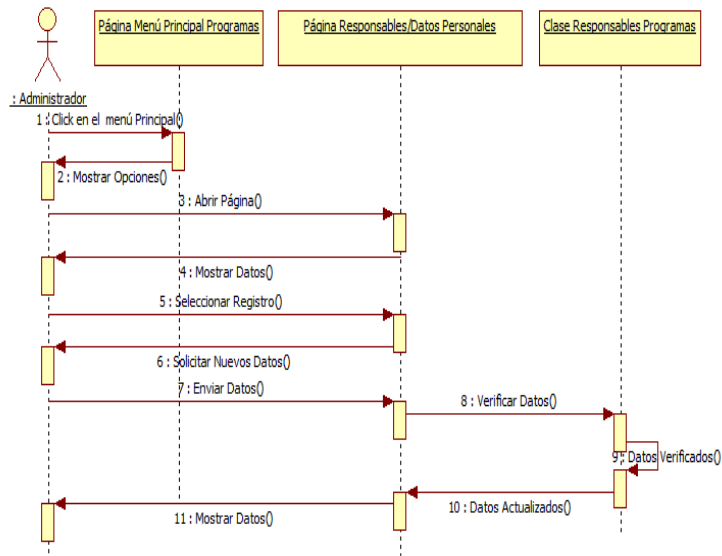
: Administrador

Página Menú Principal Programas

Página Responsables/Datos Personales

Clase Responsables Programas

1 : Click en el menú Principal()

2 : Mostrar Opciones()

3 : Abrir Página()

4 : Mostrar Datos()

5 : Seleccionar Registro()

6 : Solicitar Nuevos Datos()

7 : Enviar Datos()

8 : Verificar Datos()

9 : Datos Verificados()

10 : Datos Actualizados()

11 : Mostrar Datos()